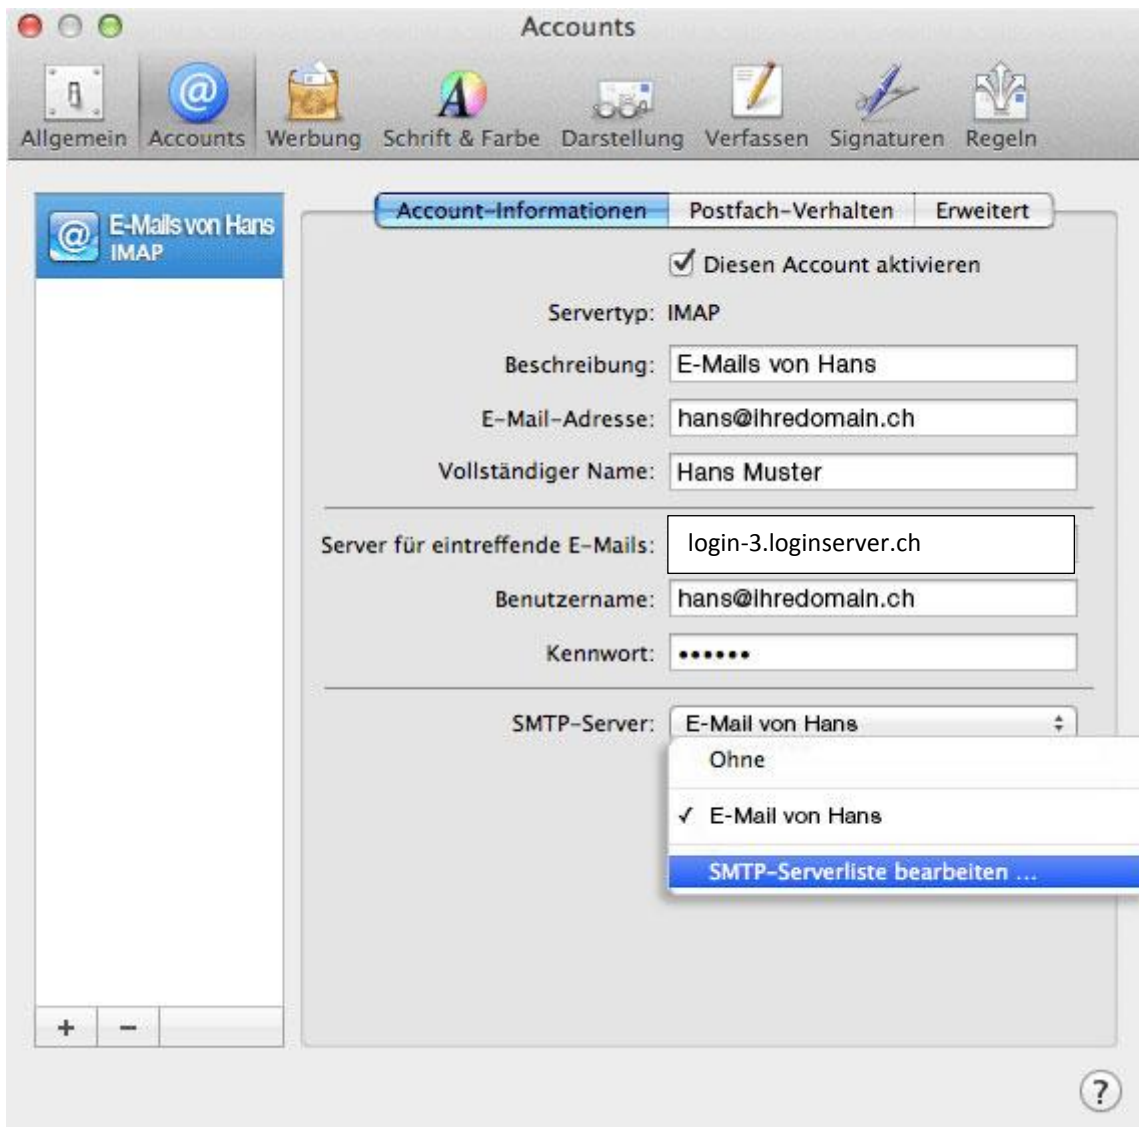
Accounts

Allgemein Accounts Werbung Schrift & Farbe Darstellung Verfassen Signaturen Regeln

E-Mails von Hans
IMAP

Account-Informationen Postfach-Verhalten Erweitert

Diesen Account aktivieren

Servertyp: IMAP

Beschreibung: E-Mails von Hans

E-Mail-Adresse: hans@ihredomain.ch

Vollständiger Name: Hans Muster

Server für eintreffende E-Mails: login-3.loginserver.ch

Benutzername: hans@ihredomain.ch

Kennwort: ••••••

SMTP-Server: E-Mail von Hans

Ohne

✓ E-Mail von Hans

SMTP-Serverliste bearbeiten ...

+ −

?